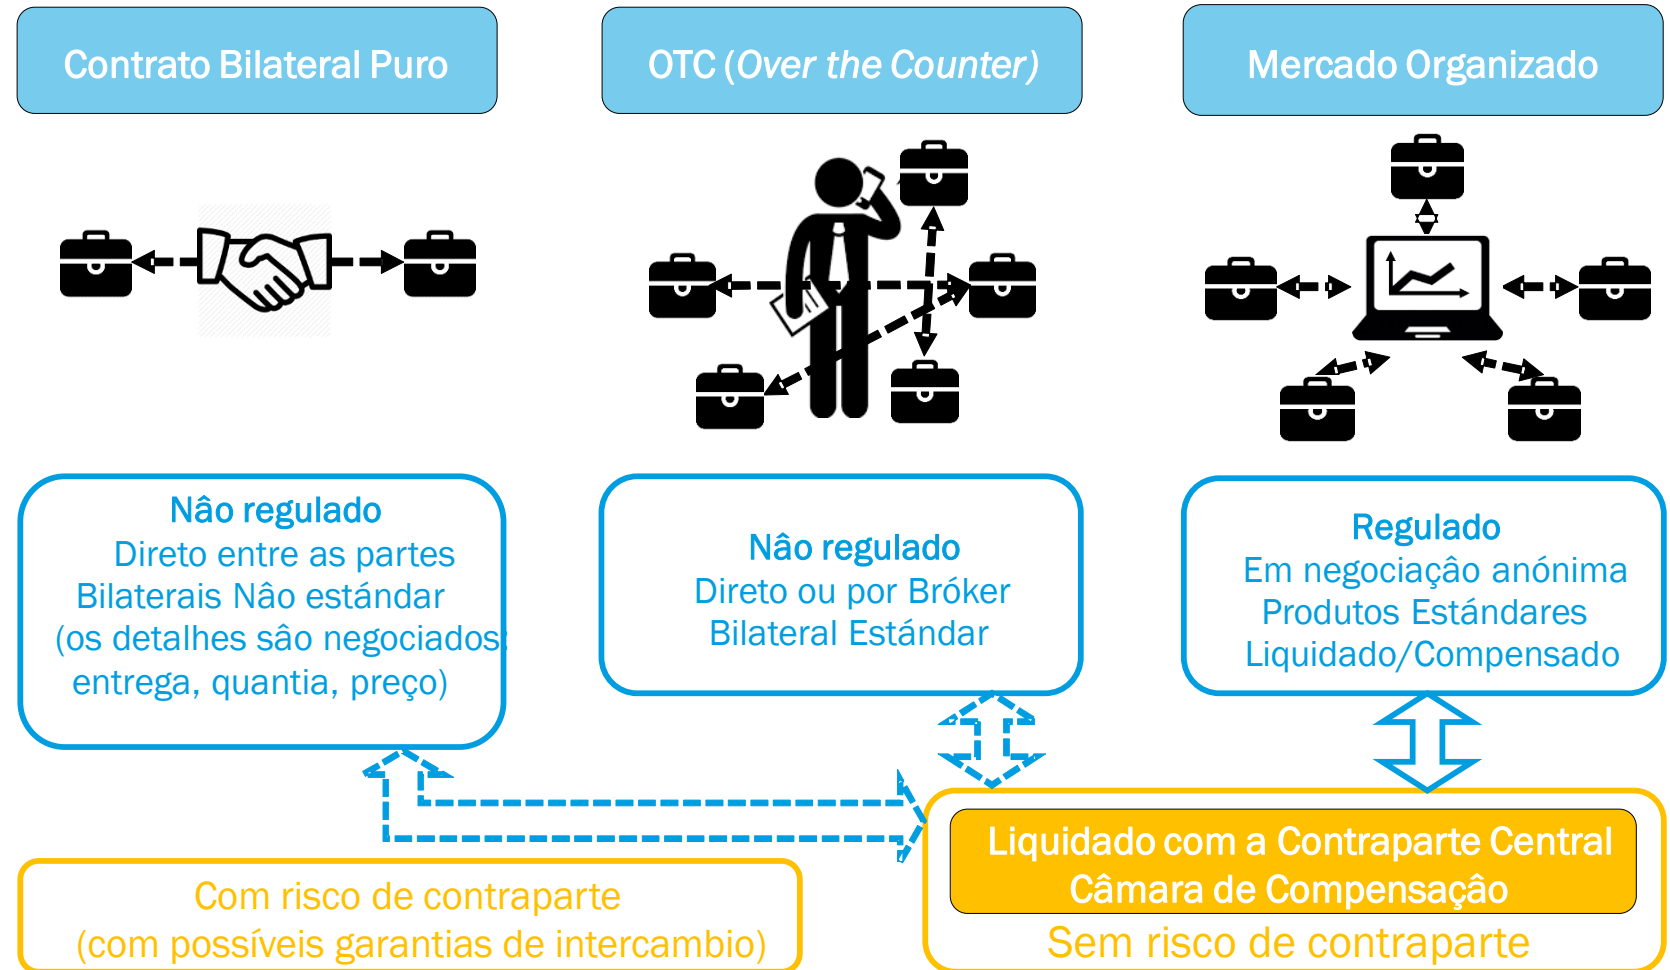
Contrato Bilateral Puro

OTC (Over the Counter)

Mercado Organizado

Nâo regulado
Direto entre as partes
Bilaterais Nâo estándar
(os detalhes sâo negociados:
entrega, quantia, preço)

Nâo regulado
Direto ou por Bróker
Bilateral Estándar

Regulado
Em negociaçâo anónima
Produtos Estándares
Liquidado/Compensado

Com risco de contraparte
(com possíveis garantias de intercambio)

Liquidado com a Contraparte Central
Câmara de Compensação
Sem risco de contraparte